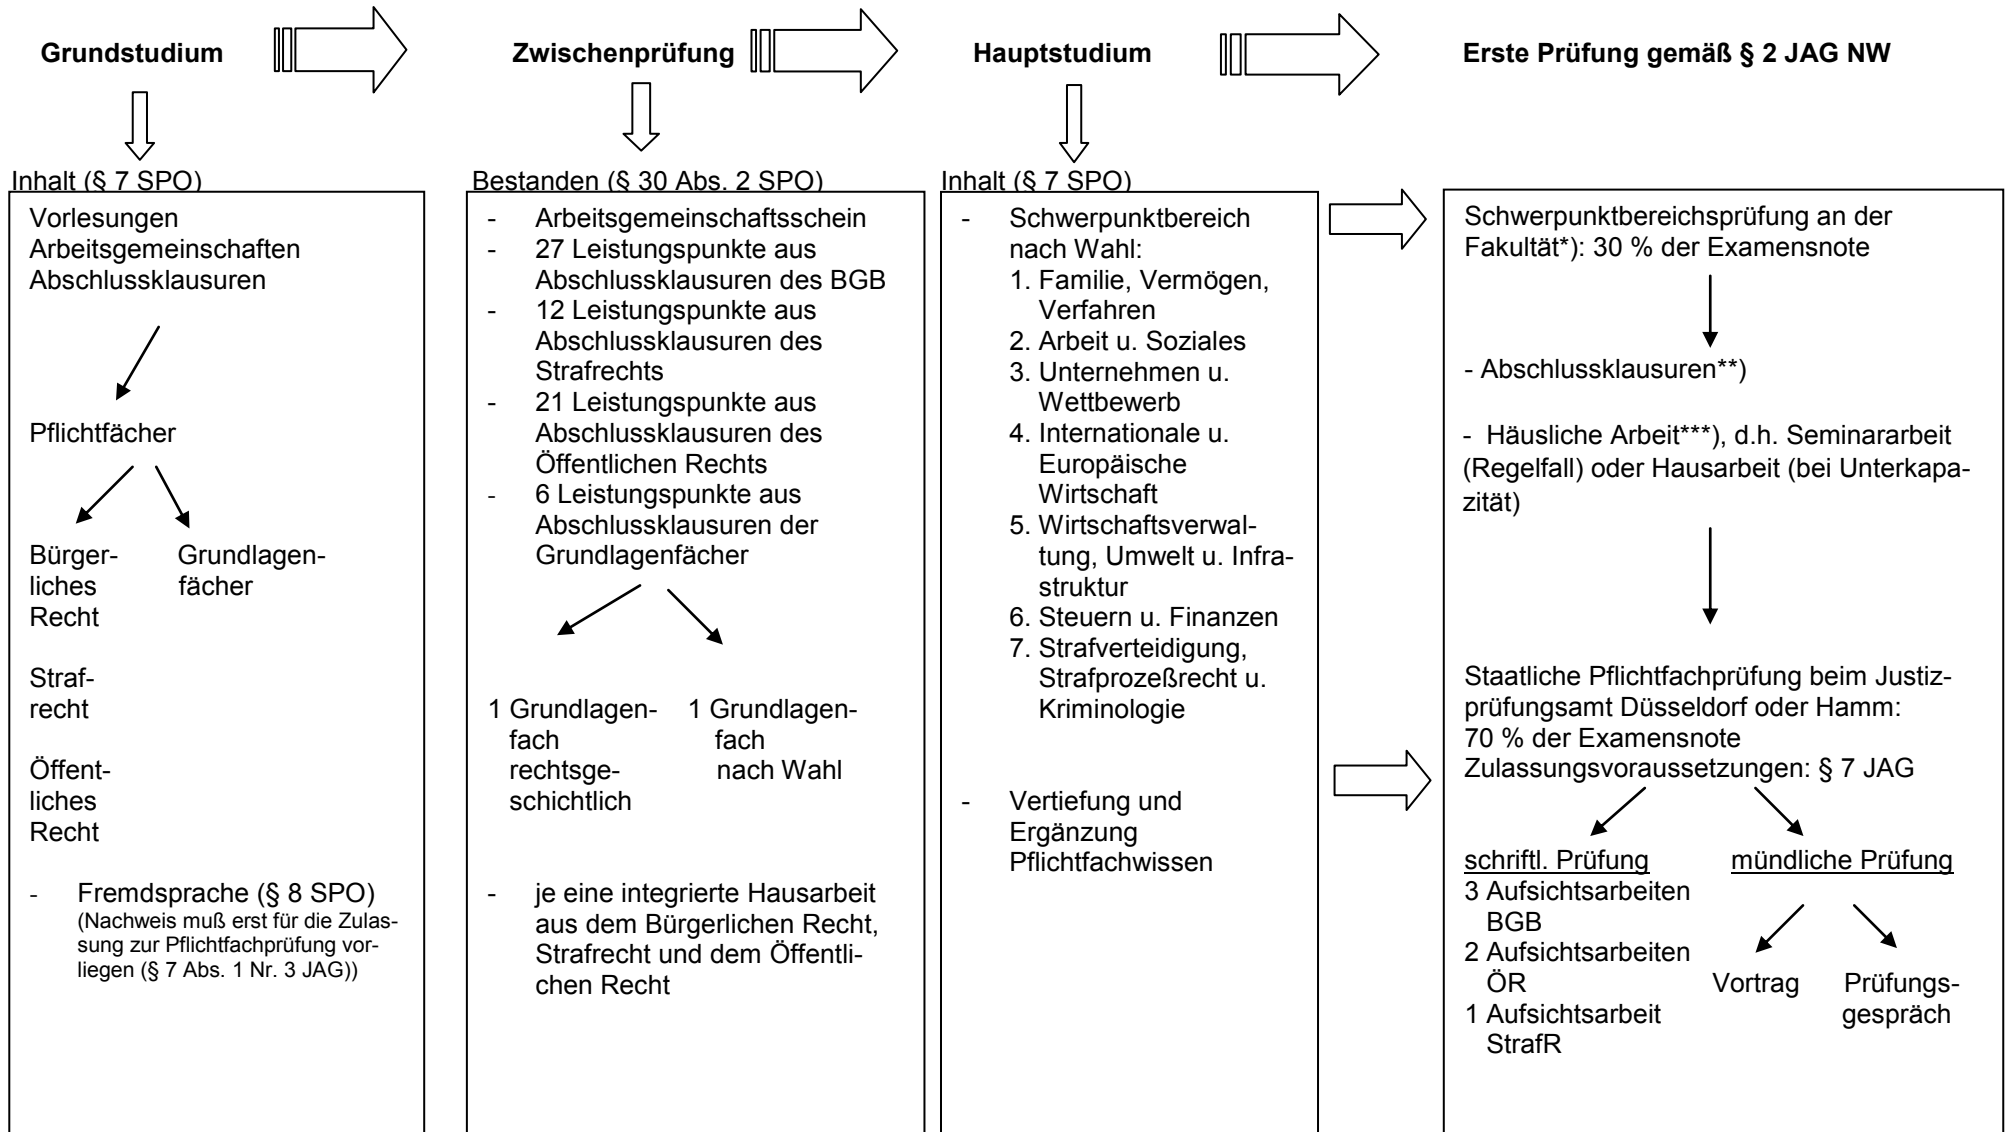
**Grundstudium**

**Zwischenprüfung**

**Hauptstudium**

**Erste Prüfung gemäß § 2 JAG NW**

Inhalt (§ 7 SPO)

Vorlesungen
Arbeitsgemeinschaften
Abschlussklausuren

Pflichtfächer

Bürgerliches Recht

Grundlagenfächer

Strafrecht

Öffentliches Recht

- Fremdsprache (§ 8 SPO)
(Nachweis muß erst für die Zulassung zur Pflichtfachprüfung vorliegen (§ 7 Abs. 1 Nr. 3 JAG))

Bestanden (§ 30 Abs. 2 SPO)

- Arbeitsgemeinschaftsschein
- 27 Leistungspunkte aus Abschlussklausuren des BGB
- 12 Leistungspunkte aus Abschlussklausuren des Strafrechts
- 21 Leistungspunkte aus Abschlussklausuren des Öffentlichen Rechts
- 6 Leistungspunkte aus Abschlussklausuren der Grundlagenfächer

1 Grundlagenfach rechtsgeschichtlich

1 Grundlagenfach nach Wahl

- je eine integrierte Hausarbeit aus dem Bürgerlichen Recht, Strafrecht und dem Öffentlichen Recht

Inhalt (§ 7 SPO)

- Schwerpunktbereich nach Wahl:
1. Familie, Vermögen, Verfahren
2. Arbeit u. Soziales
3. Unternehmen u. Wettbewerb
4. Internationale u. Europäische Wirtschaft
5. Wirtschaftsverwaltung, Umwelt u. Infrastruktur
6. Steuern u. Finanzen
7. Strafverteidigung, Strafprozeßrecht u. Kriminologie

- Vertiefung und Ergänzung Pflichtfachwissen

Schwerpunktbereichsprüfung an der Fakultät*): 30 % der Examensnote

- Abschlussklausuren**)

- Häusliche Arbeit***), d.h. Seminararbeit (Regelfall) oder Hausarbeit (bei Unterkapazität)

Staatliche Pflichtfachprüfung beim Justizprüfungsamt Düsseldorf oder Hamm:
70 % der Examensnote
Zulassungsvoraussetzungen: § 7 JAG

schriftl. Prüfung
3 Aufsichtsarbeiten BGB
2 Aufsichtsarbeiten ÖR
1 Aufsichtsarbeit StrafR

mündliche Prüfung

Vortrag

Prüfungsgespräch